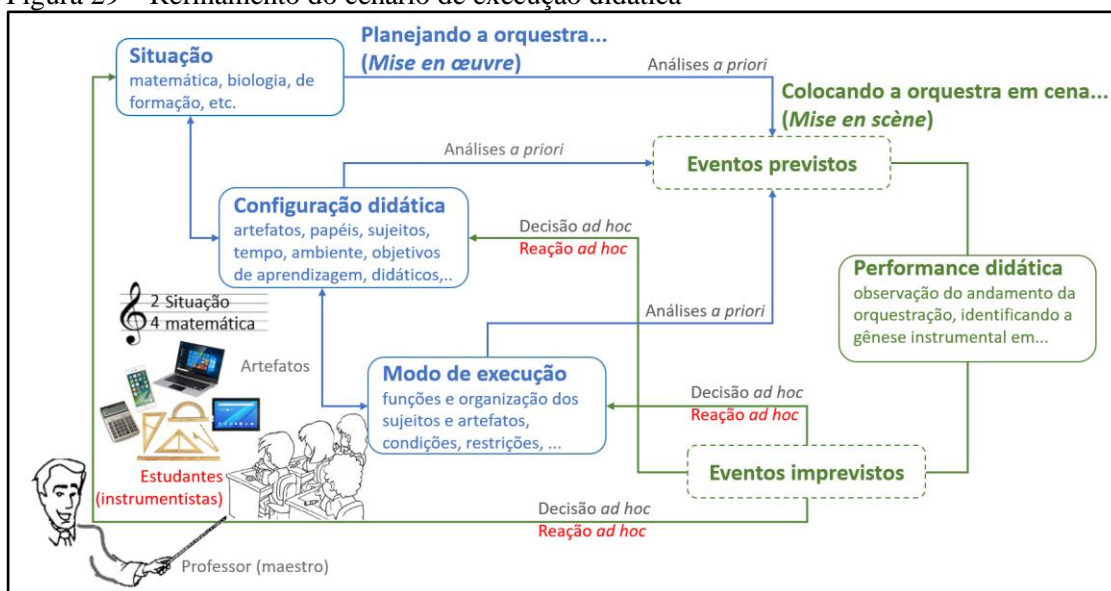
Figura 29 – Refinamento do cenário de execução didática

Situação
matemática, biologia, de formação, etc.

Planejando a orquestra...
(*Mise en œuvre*)

Análises *a priori*

Colocando a orquestra em cena...
(*Mise en scène*)

Análises *a priori*

Eventos previstos

Configuração didática
artefatos, papéis, sujeitos, tempo, ambiente, objetivos de aprendizagem, didáticos,..

Decisão *ad hoc*
Reação *ad hoc*

Performance didática
observação do andamento da orquestração, identificando a gênese instrumental em...

2 Situação
4 matemática

Análises *a priori*

Artefatos

Modo de execução
funções e organização dos sujeitos e artefatos, condições, restrições, ...

Decisão *ad hoc*
Reação *ad hoc*

Estudantes
(instrumentistas)

Eventos imprevistos

Decisão *ad hoc*
Reação *ad hoc*

Professor (maestro)